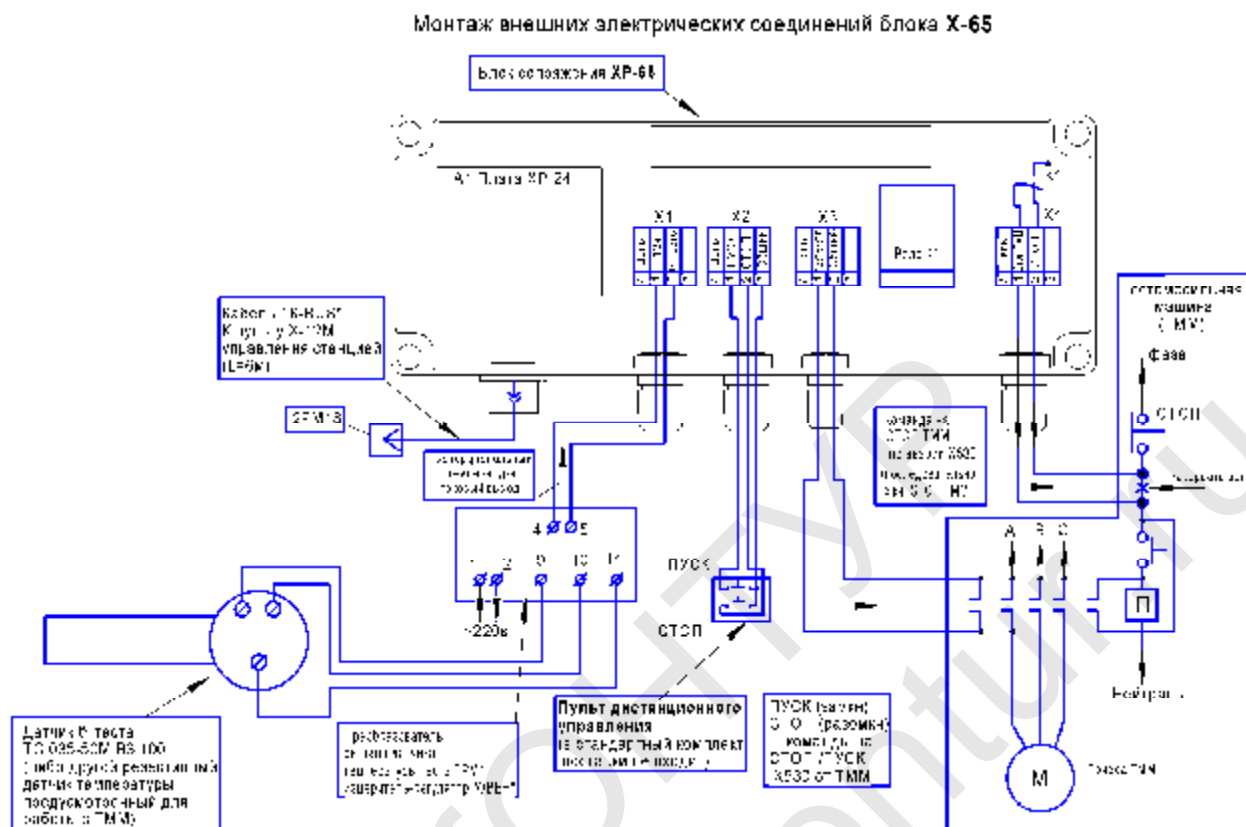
Монтаж внешних электрических соединений блока Х-65

Блок сопряжения ХР-65

А1 Плата ХР-24

Х1

Х2

Х3

Реле

Х4

Кабель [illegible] к пульту Х-12М управления станцией (ПРЭМ)

SPM18

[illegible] для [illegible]

4 5

1 2 9 10 11

~220в

ПУСК

СТОП

Пульт дистанционного управления (в стандартный комплект поставки не входит)

ПУСК (замкн) СТОП (разомкн) команды на СТОП/ПУСК Х530 от ТММ

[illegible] СТОП ТММ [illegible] Х530 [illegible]

Датчик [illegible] ТС 035-50М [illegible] (либо другой резистивный датчик температуры подходящий для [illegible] ТММ)

Преобразователь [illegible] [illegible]

Холодильная машина (ТММ)

Фаза

СТОП

А В С

П

Нейтраль

М